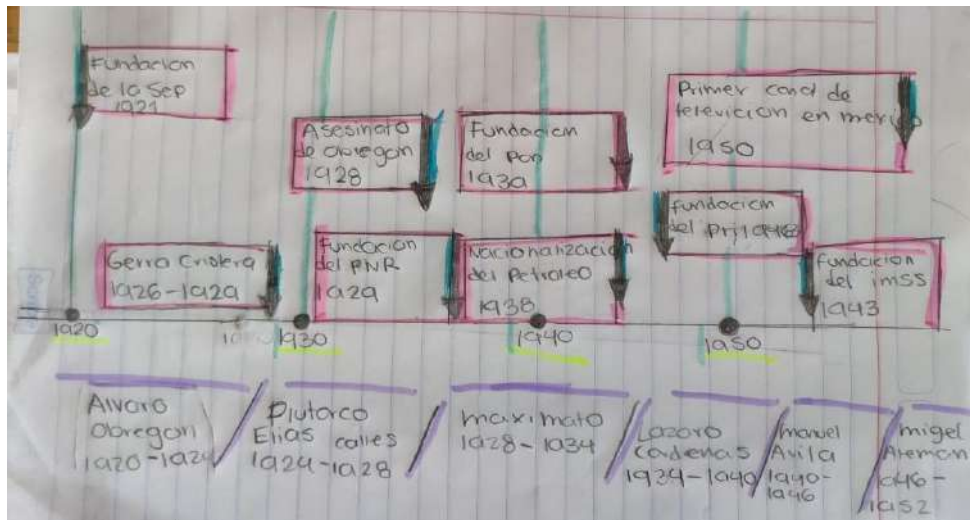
Fundacion de la Sep 1921

Asesinato de obregon 1928

Fundacion del pan 1939

Primer canal de television en mexico 1950

Fundacion del pri 1946

Gerra Cristera 1926-1929

Fundacion del PNR 1929

Nacionalizacion del Petroleo 1938

Fundacion del imss 1943

1920

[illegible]

1930

1940

1950

Alvaro Obregon 1920-1924

Plutarco Elias calles 1924-1928

maximato 1928-1934

Lazaro cardenas 1934-1940

manuel Avila 1940-1946

migel Aleman 1946-1952